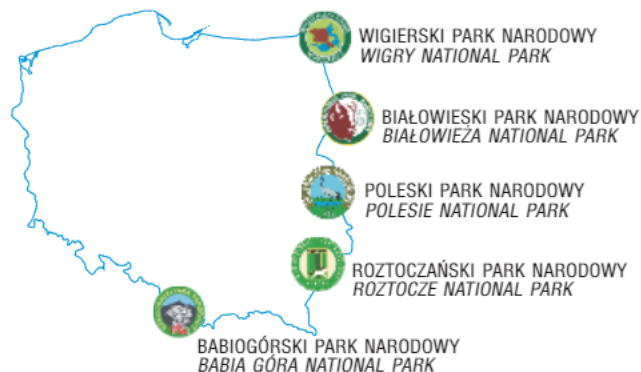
WIGIERSKI PARK NARODOWY
*WIGRY NATIONAL PARK*

BIAŁOWIESKI PARK NARODOWY
*BIAŁOWIEŻA NATIONAL PARK*

POLESKI PARK NARODOWY
*POLESIE NATIONAL PARK*

ROZTOCZAŃSKI PARK NARODOWY
*ROZTOCZE NATIONAL PARK*

BABIOGÓRSKI PARK NARODOWY
*BABIA GÓRA NATIONAL PARK*